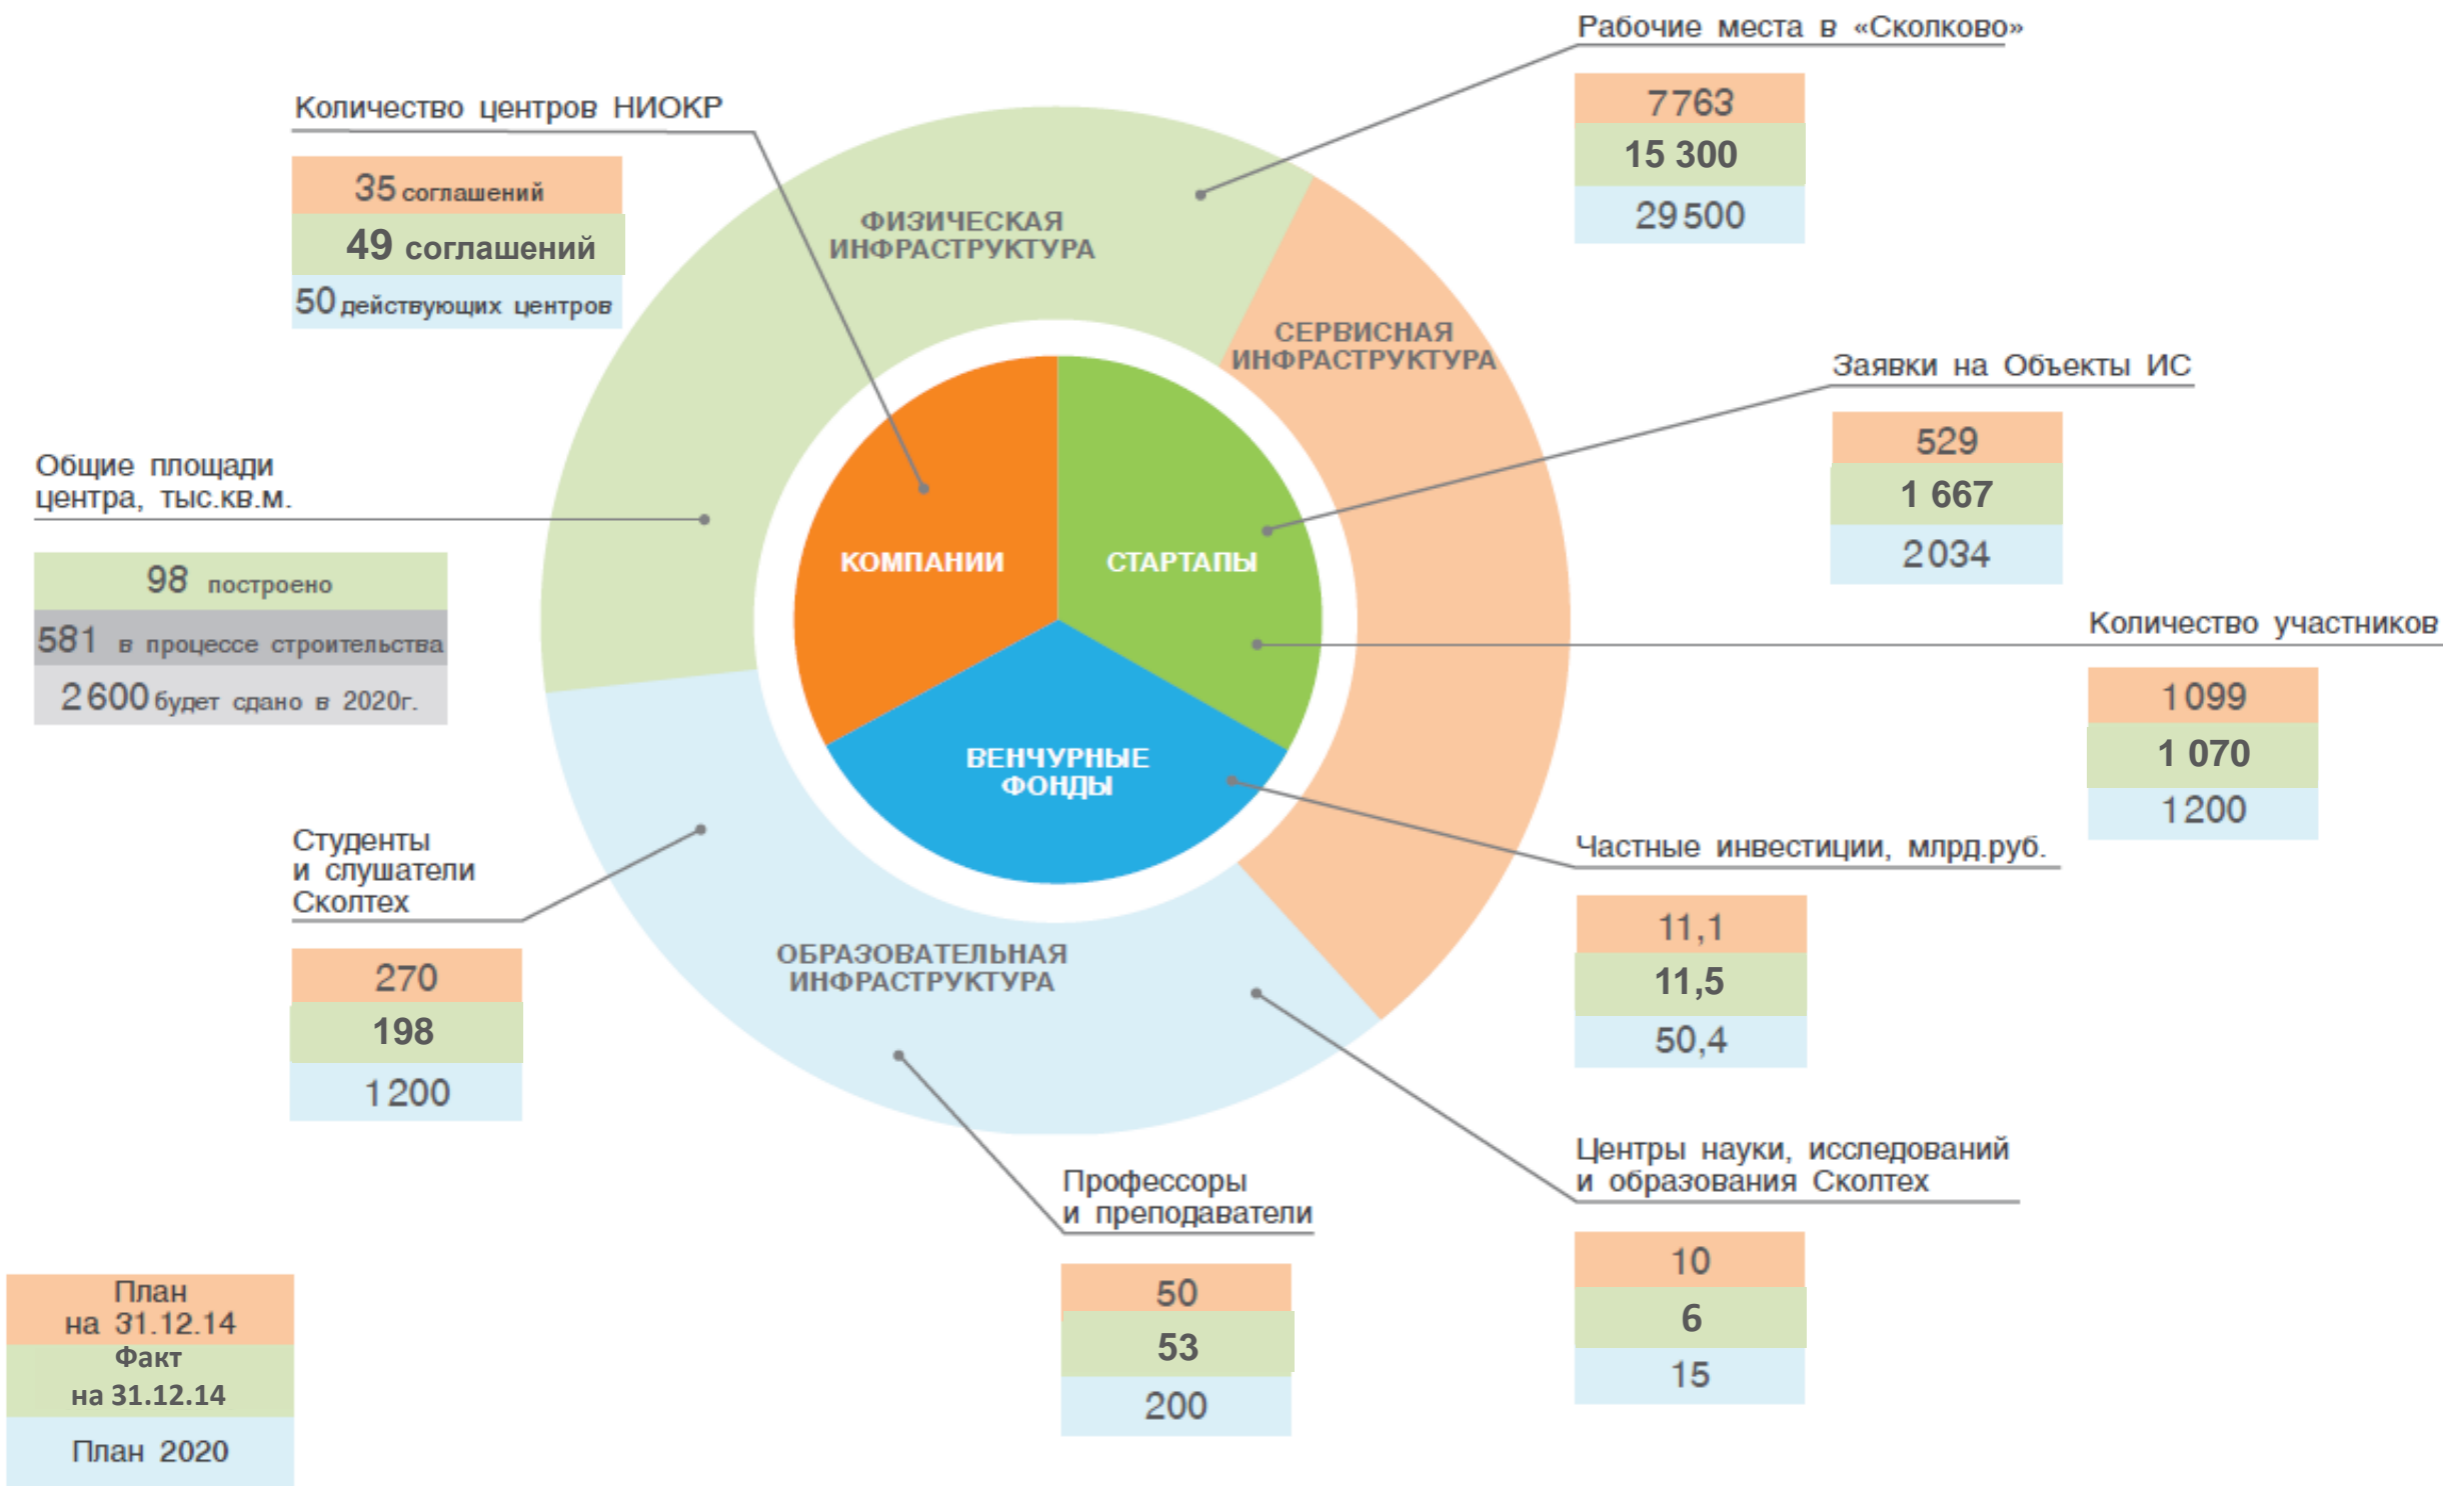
Рабочие места в «Сколково»

7763
15 300
29500

Количество центров НИОКР

35 соглашений
49 соглашений
50 действующих центров

ФИЗИЧЕСКАЯ ИНФРАСТРУКТУРА

СЕРВИСНАЯ ИНФРАСТРУКТУРА

Заявки на Объекты ИС

529
1 667
2034

Общие площади центра, тыс.кв.м.

98 построено
581 в процессе строительства
2600 будет сдано в 2020г.

КОМПАНИИ

СТАРТАПЫ

Количество участников

1099
1 070
1200

ВЕНЧУРНЫЕ ФОНДЫ

Частные инвестиции, млрд.руб.

11,1
11,5
50,4

Студенты и слушатели Сколтех

270
198
1200

ОБРАЗОВАТЕЛЬНАЯ ИНФРАСТРУКТУРА

Центры науки, исследований и образования Сколтех

10
6
15

Профессоры и преподаватели

50
53
200

План на 31.12.14
Факт на 31.12.14
План 2020